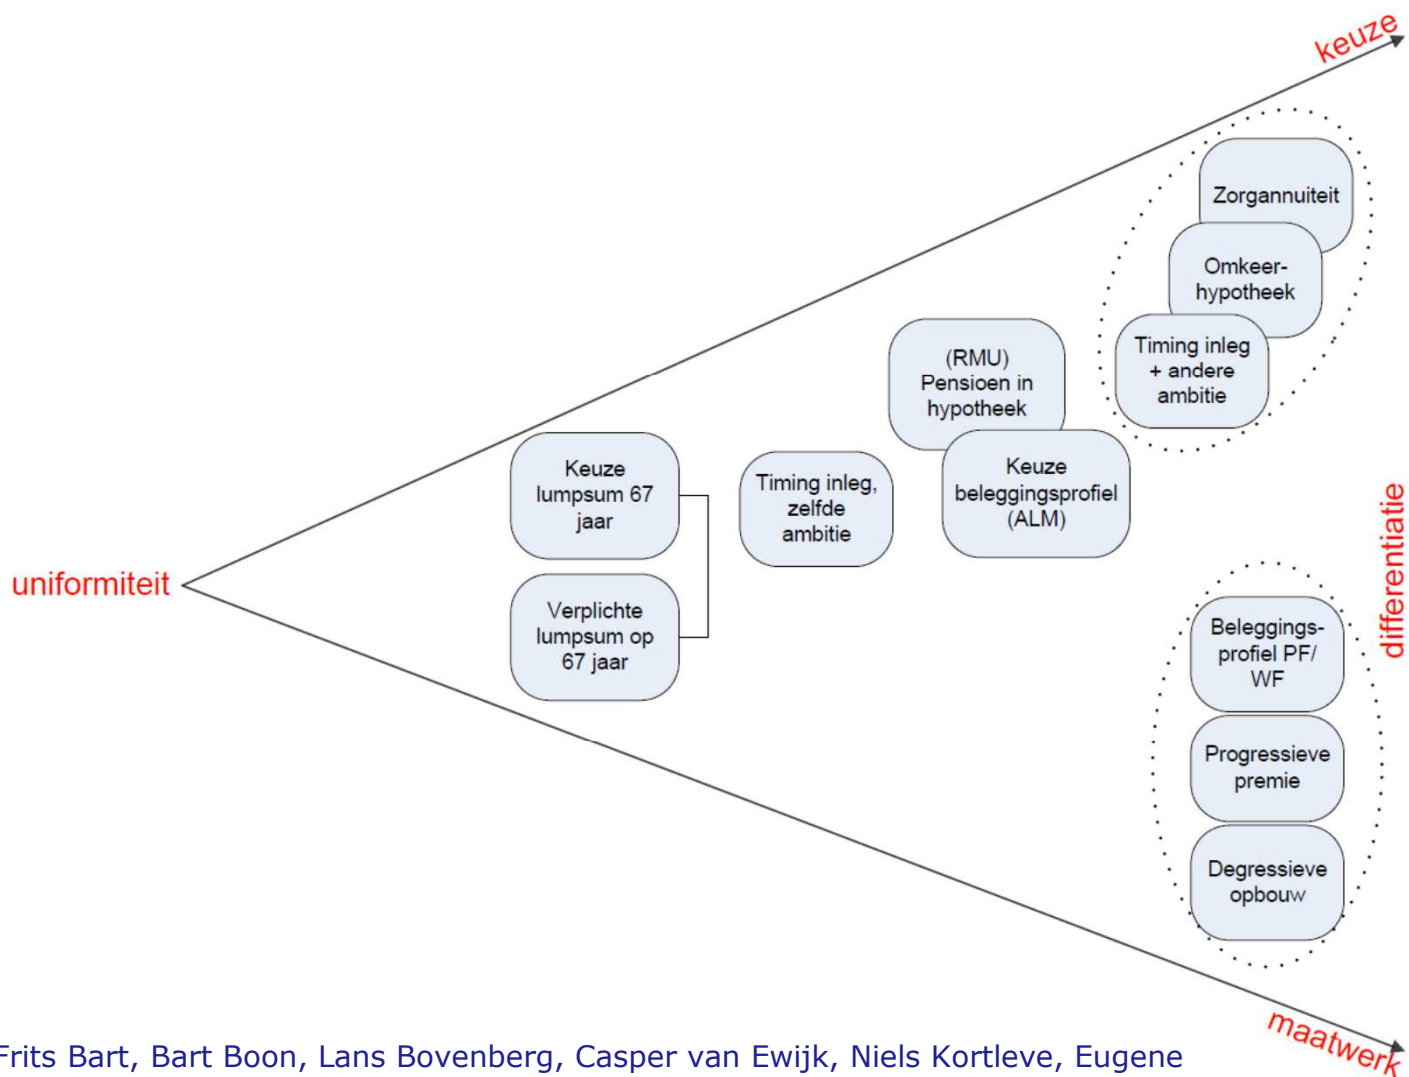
keuze

Zorgannuiteit

Omkeer-hypotheek

Timing inleg + andere ambitie

(RMU) Pensioen in hypotheek

Keuze beleggingsprofiel (ALM)

Keuze lumpsum 67 jaar

Timing inleg, zelfde ambitie

uniformiteit

Verplichte lumpsum op 67 jaar

differentiatie

Beleggings-profiel PF/ WF

Progressieve premie

Degressieve opbouw

maatwerk

Frits Bart, Bart Boon, Lans Bovenberg, Casper van Ewijk, Niels Kortleve, Eugene